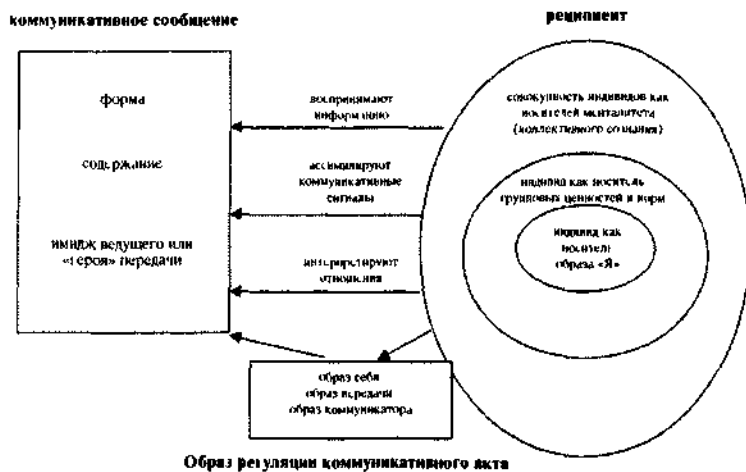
коммуникативное сообщение

реципиент

форма

содержание

имидж ведущего или «героя» передачи

воспринимают информацию

ассимилируют коммуникативные сигналы

интерпретируют отношения

совокупность индивидов как носителей менталитета (коллективного сознания)

индивид как носитель групповых ценностей и норм

индивид как носитель образа «Я»

образ себя
образ передачи
образ коммуникатора

Образ регуляции коммуникативного акта